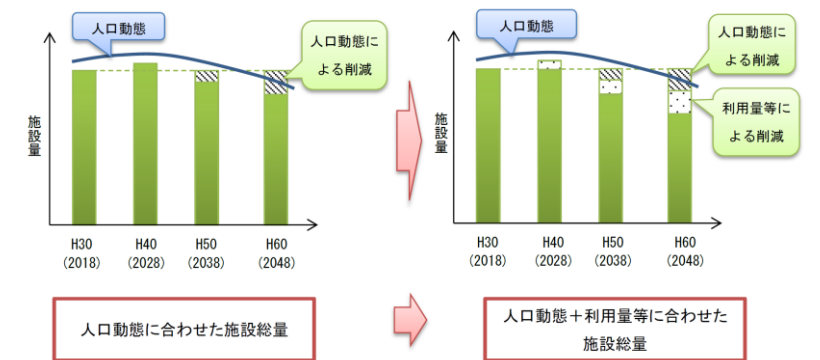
人口動態

人口動態による削減

施設量

H30
(2018)

H40
(2028)

H50
(2038)

H60
(2048)

人口動態に合わせた施設総量

人口動態

人口動態による削減

利用量等による削減

施設量

H30
(2018)

H40
(2028)

H50
(2038)

H60
(2048)

人口動態＋利用量等に合わせた施設総量